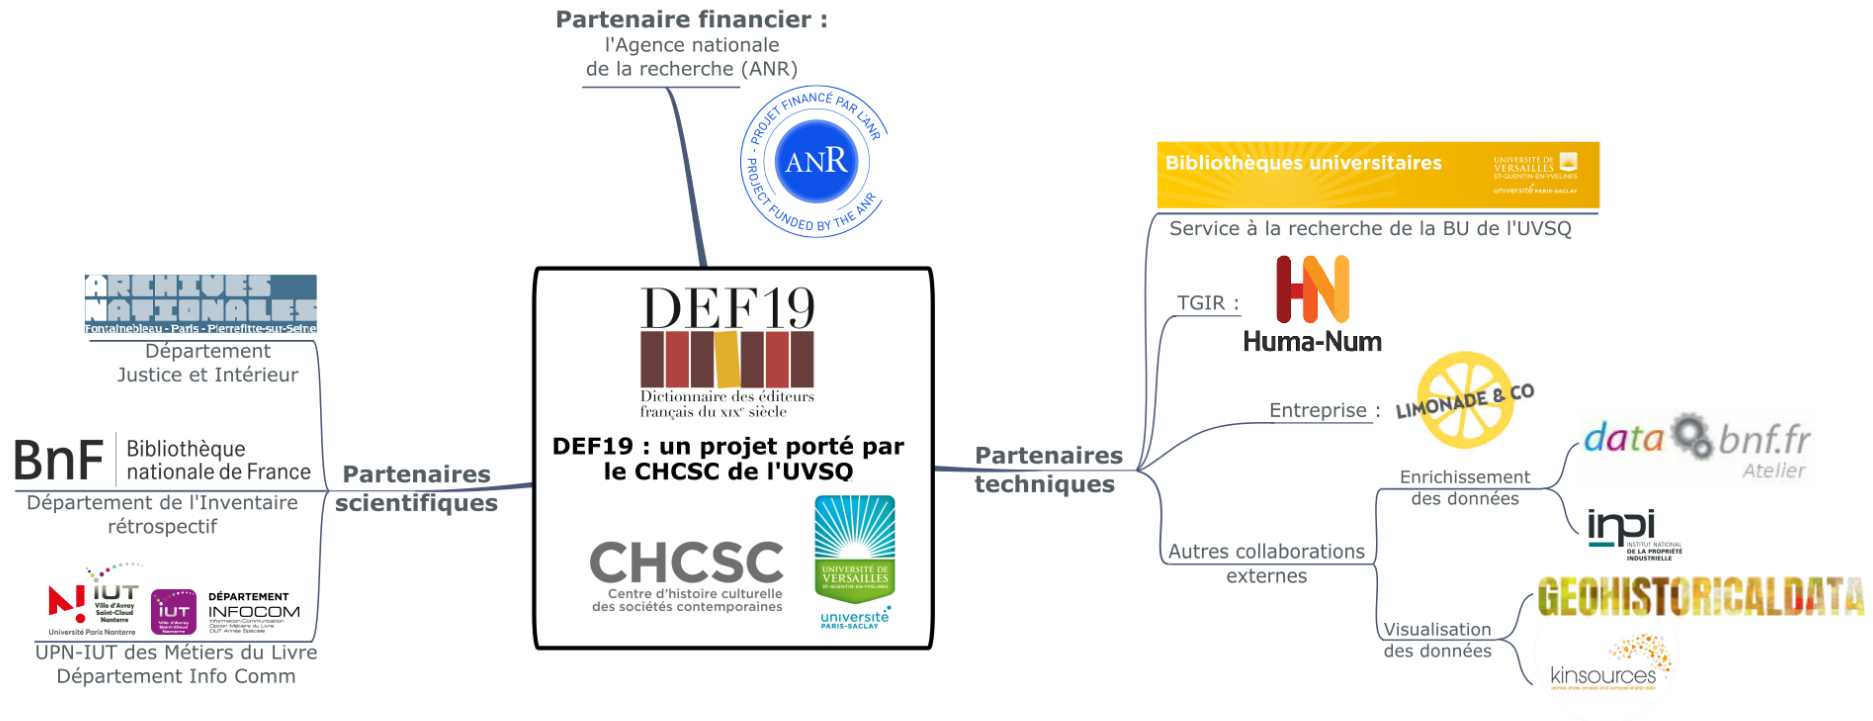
Partenaire financier :
l'Agence nationale
de la recherche (ANR)

PROJET FINANCÉ PAR L'ANR
ANR
PROJECT FUNDED BY THE ANR

DEF19
Dictionnaire des éditeurs français du XIXe siècle

DEF19 : un projet porté par le CHCSC de l'UVSQ

CHCSC
Centre d'histoire culturelle des sociétés contemporaines

UNIVERSITÉ DE VERSAILLES ST-QUENTIN-EN-YVELINES
université PARIS-SACLAY

ARCHIVES NATIONALES
Fontainebleau - Paris - Pierrefitte-sur-Seine
Département
Justice et Intérieur

BnF Bibliothèque nationale de France
Département de l'Inventaire rétrospectif

IUT Ville d'Avray Saint-Cloud Nanterre
Université Paris Nanterre
IUT
DÉPARTEMENT INFOCOM
UPN-IUT des Métiers du Livre
Département Info Comm

Partenaires scientifiques

Partenaires techniques

Bibliothèques universitaires
UNIVERSITÉ DE VERSAILLES ST-QUENTIN-EN-YVELINES
université PARIS-SACLAY
Service à la recherche de la BU de l'UVSQ

TGIR :
Huma-Num

Entreprise :
LIMONADE & CO

Enrichissement des données
data bnf.fr
Atelier
inpi
INSTITUT NATIONAL DE LA PROPRIÉTÉ INDUSTRIELLE

Autres collaborations externes

Visualisation des données
GEOHISTORICALDATA
kinsources